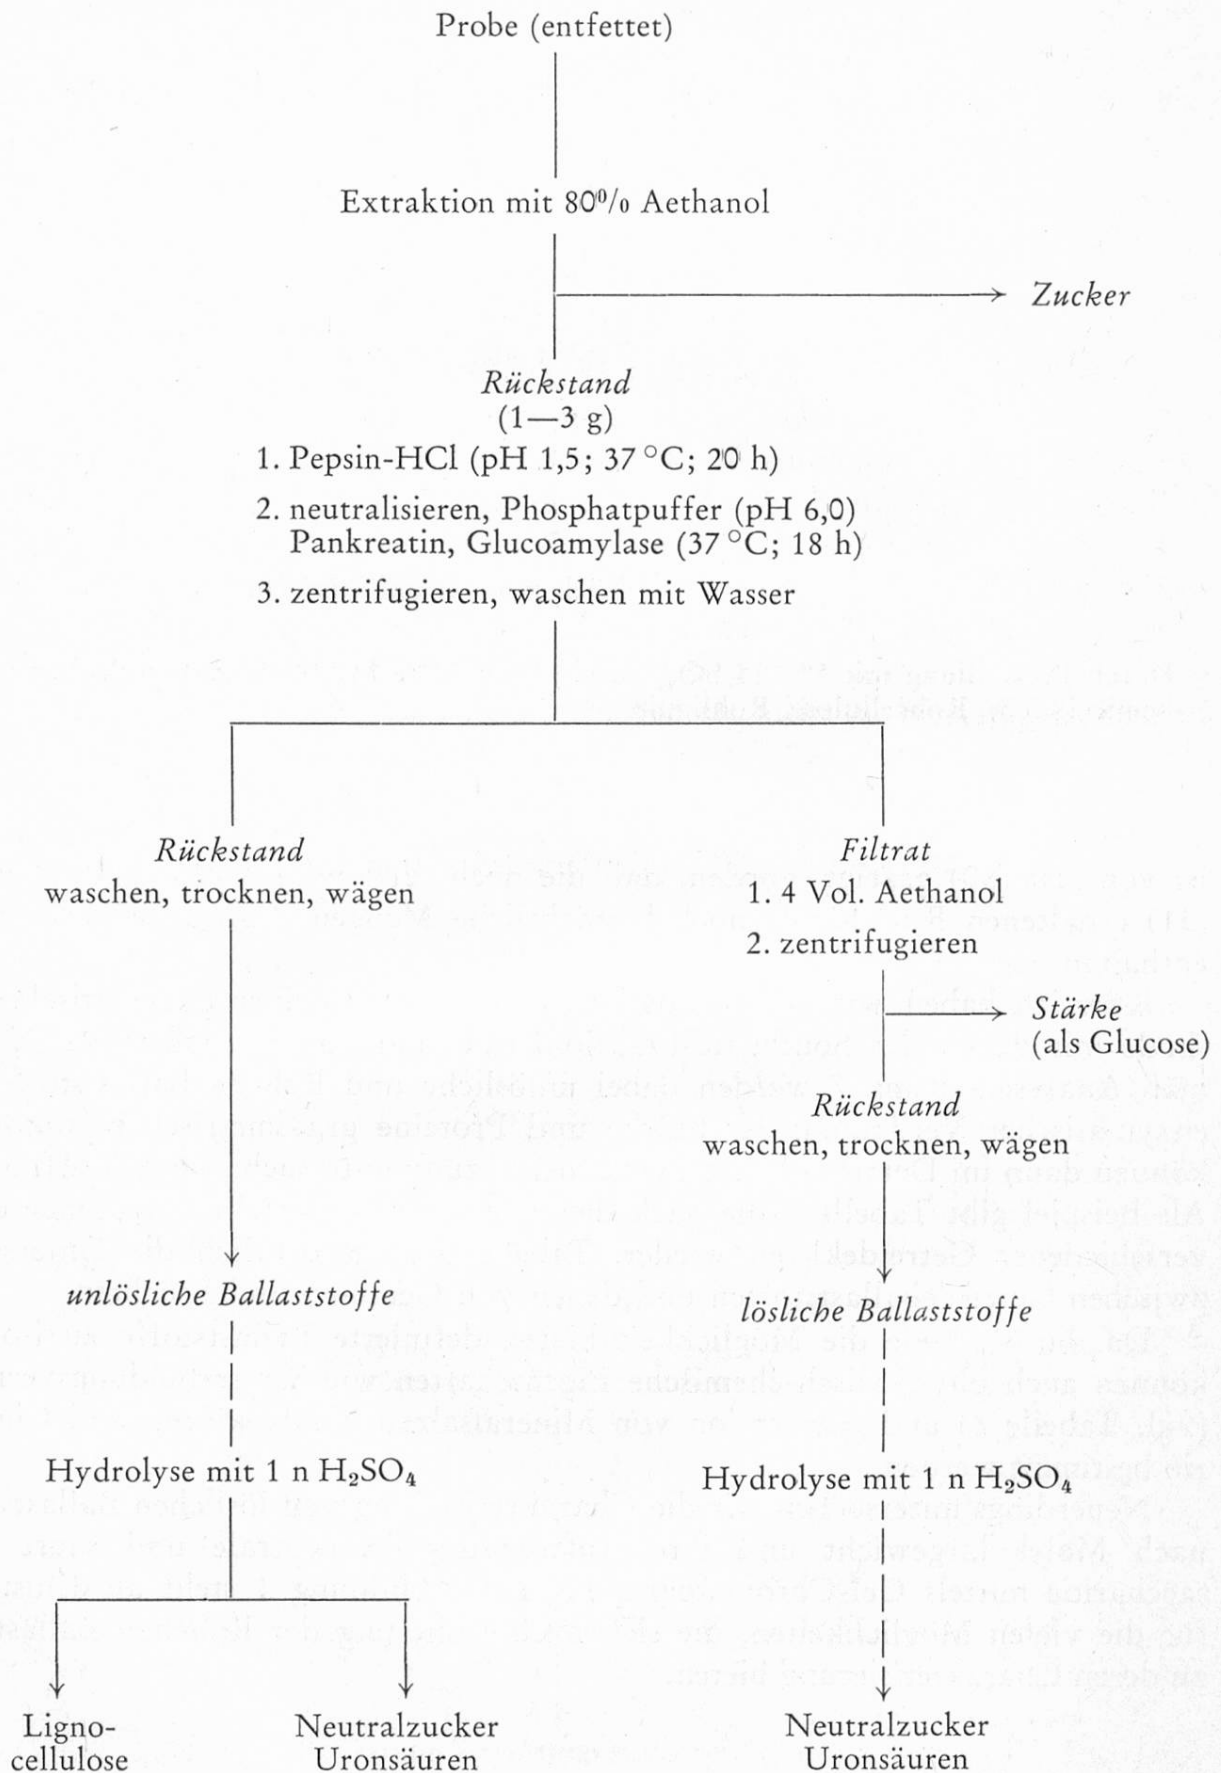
Probe (entfettet)

Extraktion mit 80% Aethanol

Zucker

Rückstand
(1—3 g)

1. Pepsin-HCl (pH 1,5; 37 °C; 20 h)

2. neutralisieren, Phosphatpuffer (pH 6,0) Pankreatin, Glucoamylase (37 °C; 18 h)

3. zentrifugieren, waschen mit Wasser

Rückstand
waschen, trocknen, wägen

Filtrat
1. 4 Vol. Aethanol
2. zentrifugieren

Stärke
(als Glucose)

Rückstand
waschen, trocknen, wägen

unlösliche Ballaststoffe

lösliche Ballaststoffe

Hydrolyse mit 1 n $H_2SO_4$

Hydrolyse mit 1 n $H_2SO_4$

Ligno-cellulose

Neutralzucker
Uronsäuren

Neutralzucker
Uronsäuren